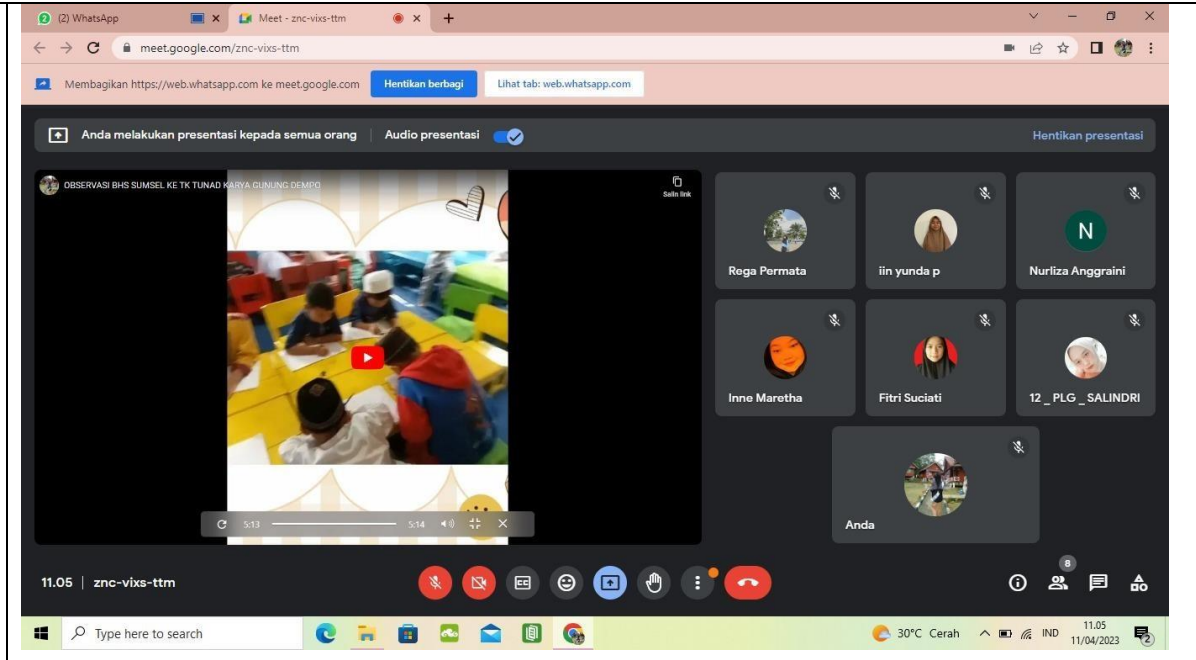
(2) WhatsApp
Meet - znc-vixs-ttm
meet.google.com/znc-vixs-ttm
Membagikan https://web.whatsapp.com ke meet.google.com Hentikan berbagi Lihat tab: web.whatsapp.com
Anda melakukan presentasi kepada semua orang | Audio presentasi
Hentikan presentasi
OBSERVASI BHS SUMSEL KE TK TUNAD KARYA GUNUNG DEMPO
Salin link
5:13 5:14
Rega Permata
iin yunda p
N
Nurliza Anggraini
Inne Maretha
Fitri Suciati
12 _ PLG _ SALINDRI
Anda
11.05 | znc-vixs-ttm
8
Type here to search
30°C Cerah IND 11.05 11/04/2023